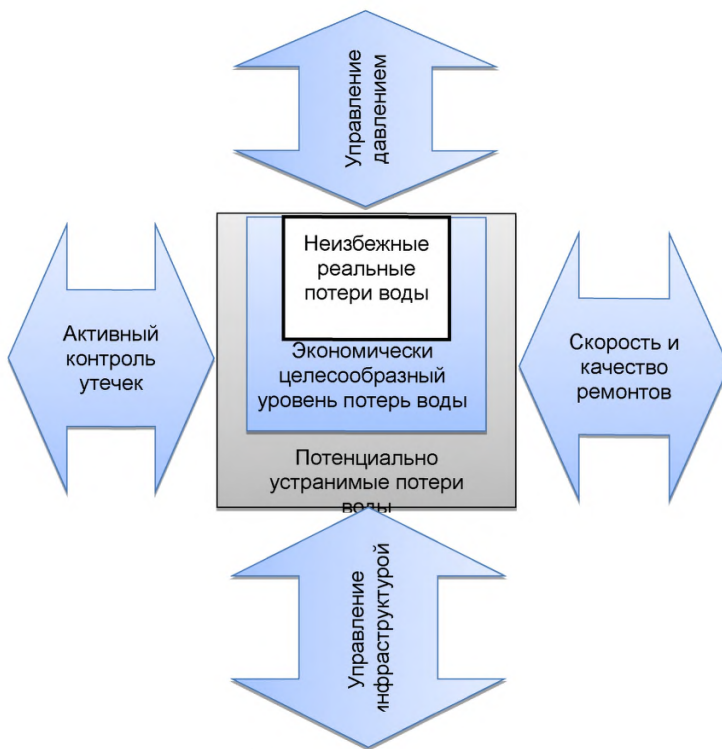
Управление давлением

Активный контроль утечек

Неизбежные реальные потери воды

Экономически целесообразный уровень потерь воды

Потенциально устранимые потери воды

Скорость и качество ремонтов

Управление инфраструктурой